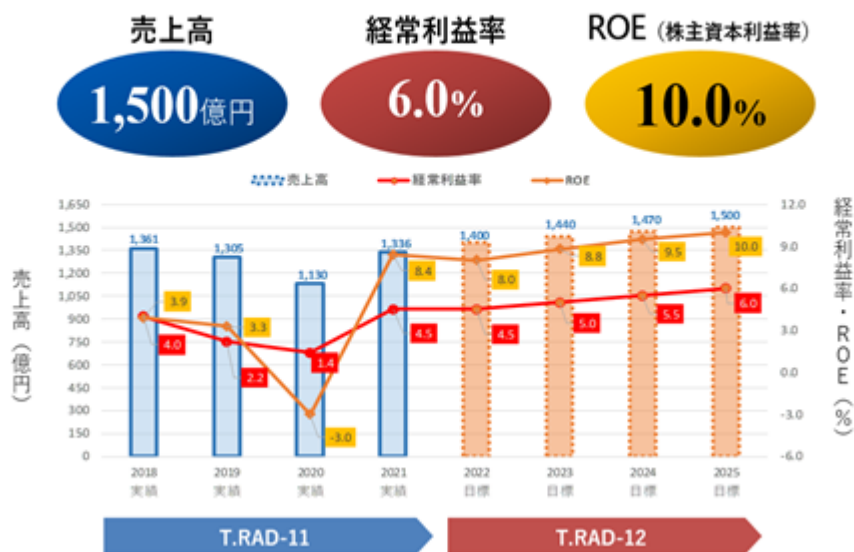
売上高

1,500億円

経常利益率

6.0%

ROE（株主資本利益率）

10.0%

売上高　経常利益率　ROE

売上高（億円）

1,650
1,500
1,350
1,200
1,050
900
750
600
450
300
150
0

1,361
1,305
1,130
1,336
1,400
1,440
1,470
1,500

3.9
4.0
3.3
2.2
1.4
-3.0
8.4
4.5
8.0
4.5
8.8
5.0
9.5
5.5
10.0
6.0

12.0
9.0
6.0
3.0
0.0
-3.0
-6.0

経常利益率・ROE（%）

2018 実績
2019 実績
2020 実績
2021 実績
2022 目標
2023 目標
2024 目標
2025 目標

T.RAD-11

T.RAD-12